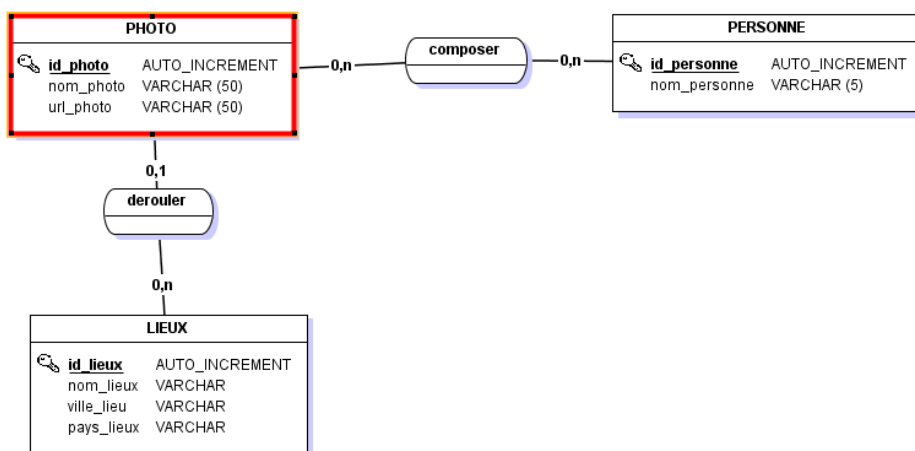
PHOTO

id_photo AUTO_INCREMENT
nom_photo VARCHAR (50)
url_photo VARCHAR (50)

0,n

composer

0,n

PERSONNE

id_personne AUTO_INCREMENT
nom_personne VARCHAR (5)

0,1

derouler

0,n

LIEUX

id_lieux AUTO_INCREMENT
nom_lieux VARCHAR
ville_lieu VARCHAR
pays_lieux VARCHAR